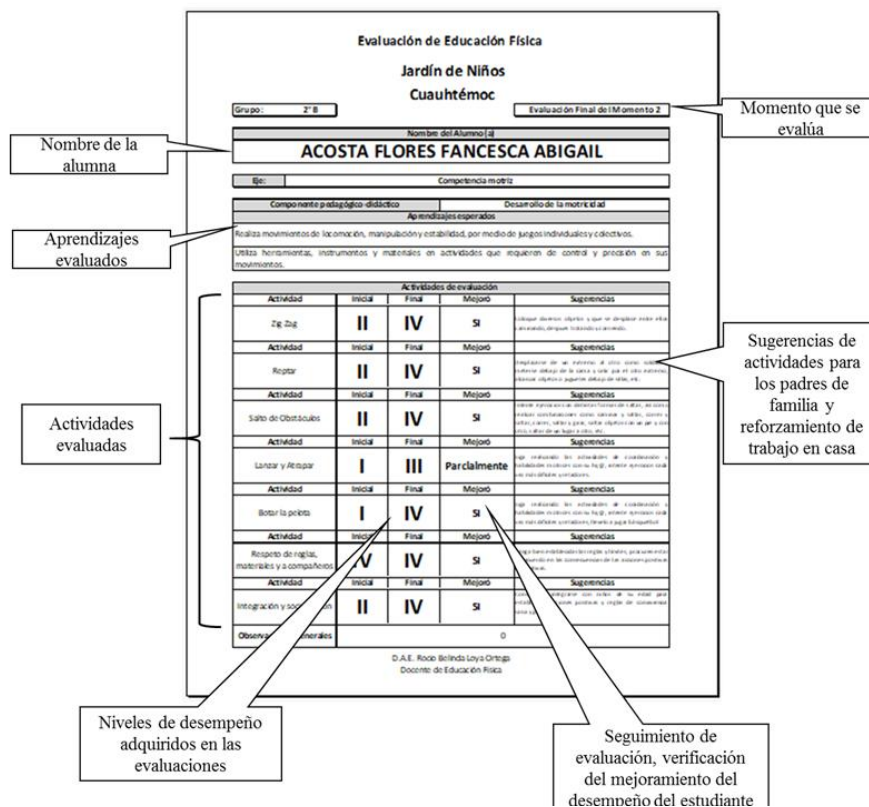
Evaluación de Educación Física

Jardín de Niños

Cuauhtémoc

Grupo: 2° B

Evaluación Final del Momento 2

Momento que se evalúa

Nombre de la alumna

Nombre del Alumno (a)

ACOSTA FLORES FANCESCA ABIGAIL

Eje: Competencia motriz

Componente pedagógico-didáctico | Desarrollo de la motricidad

Aprendizajes esperados

Aprendizajes evaluados

Realiza movimientos de locomoción, manipulación y estabilidad, por medio de juegos individuales y colectivos.

Utiliza herramientas, instrumentos y materiales en actividades que requieren de control y precisión en sus movimientos.

Actividades de evaluación

| Actividad | Inicial | Final | Mejoró | Sugerencias |
|---|---|---|---|---|
| Zig Zag | II | IV | SI | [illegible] |
| Actividad | Inicial | Final | Mejoró | Sugerencias |
| Reptar | II | IV | SI | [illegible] |
| Actividad | Inicial | Final | Mejoró | Sugerencias |
| Salto de Obstáculos | II | IV | SI | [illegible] |
| Actividad | Inicial | Final | Mejoró | Sugerencias |
| Lanzar y Atrapar | I | III | Parcialmente | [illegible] |
| Actividad | Inicial | Final | Mejoró | Sugerencias |
| Botar la pelota | I | IV | SI | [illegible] |
| Actividad | Inicial | Final | Mejoró | Sugerencias |
| Respeto de reglas, materiales y a compañeros | IV | IV | SI | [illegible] |
| Actividad | Inicial | Final | Mejoró | Sugerencias |
| Integración y soc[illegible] | II | IV | SI | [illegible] |
| Observa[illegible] generales | 0 | | | |

Actividades evaluadas

Sugerencias de actividades para los padres de familia y reforzamiento de trabajo en casa

D.A.E. Rocío Belinda Loya Ortega
Docente de Educación Física

Niveles de desempeño adquiridos en las evaluaciones

Seguimiento de evaluación, verificación del mejoramiento del desempeño del estudiante